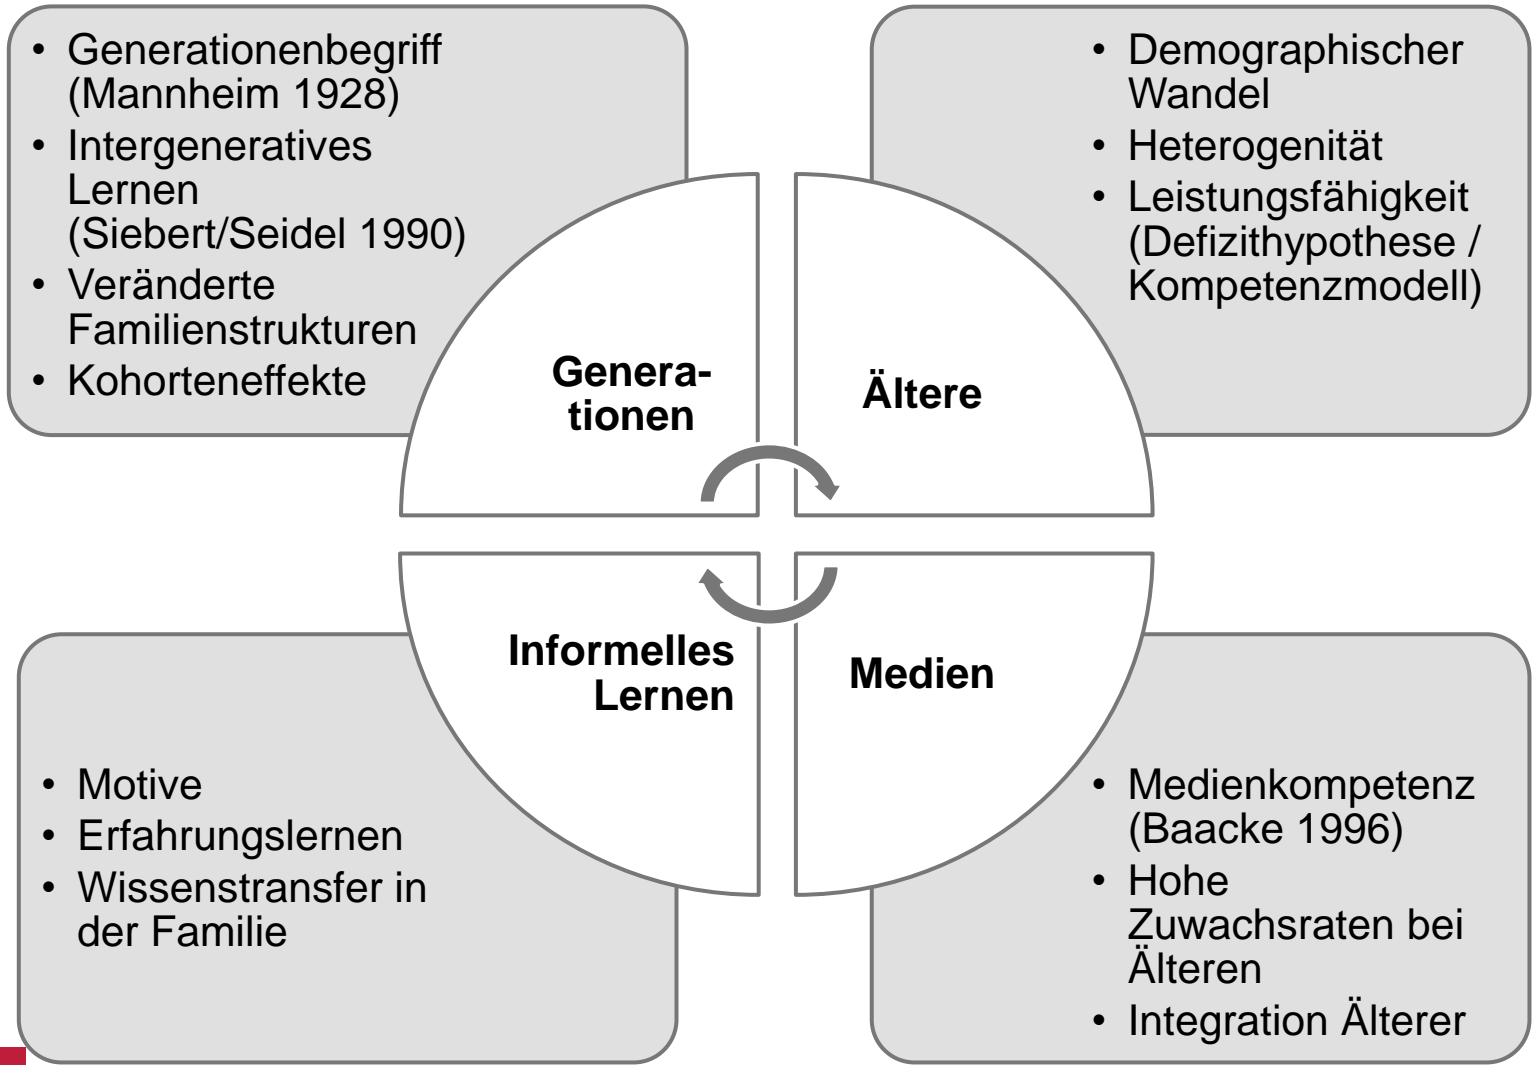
• Generationenbegriff (Mannheim 1928)
• Intergeneratives Lernen (Siebert/Seidel 1990)
• Veränderte Familienstrukturen
• Kohorteneffekte

• Demographischer Wandel
• Heterogenität
• Leistungsfähigkeit (Defizithypothese / Kompetenzmodell)

Generationen

Ältere

Informelles Lernen

Medien

• Motive
• Erfahrungslernen
• Wissenstransfer in der Familie

• Medienkompetenz (Baacke 1996)
• Hohe Zuwachsraten bei Älteren
• Integration Älterer